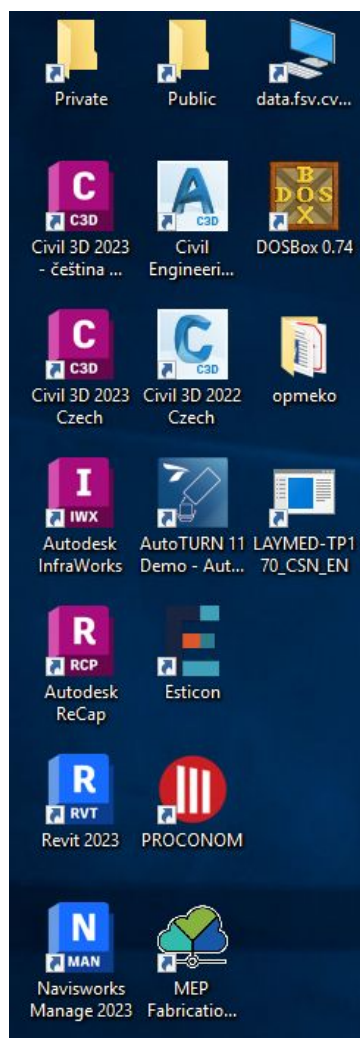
Private

Public

data.fsv.cv...

C
C3D
Civil 3D 2023 - čeština ...

A
C3D
Civil Engineeri...

B
DOS
X
DOSBox 0.74

C
C3D
Civil 3D 2023 Czech

C
C3D
Civil 3D 2022 Czech

opmeko

I
IWX
Autodesk InfraWorks

AutoTURN 11 Demo - Aut...

LAYMED-TP170_CSN_EN

R
RCP
Autodesk ReCap

Esticon

R
RVT
Revit 2023

PROCONOM

N
MAN
Navisworks Manage 2023

MEP Fabricatio...